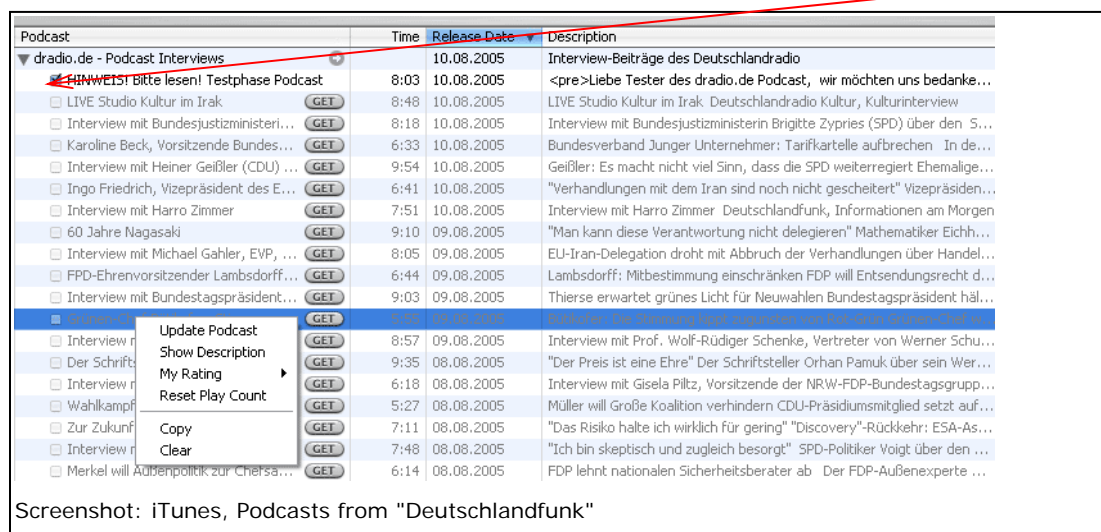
| Podcast | Time | Release Date | Description |
|---|---|---|---|
| dradio.de - Podcast Interviews | | 10.08.2005 | Interview-Beiträge des Deutschlandradio |
| HINWEIS! Bitte lesen! Testphase Podcast | 8:03 | 10.08.2005 | <pre>Liebe Tester des dradio.de Podcast, wir möchten uns bedanke… |
| LIVE Studio Kultur im Irak GET | 8:48 | 10.08.2005 | LIVE Studio Kultur im Irak Deutschlandradio Kultur, Kulturinterview |
| Interview mit Bundesjustizministeri… GET | 8:18 | 10.08.2005 | Interview mit Bundesjustizministerin Brigitte Zypries (SPD) über den S… |
| Karoline Beck, Vorsitzende Bundes… GET | 6:33 | 10.08.2005 | Bundesverband Junger Unternehmer: Tarifkartelle aufbrechen In de… |
| Interview mit Heiner Geißler (CDU) … GET | 9:54 | 10.08.2005 | Geißler: Es macht nicht viel Sinn, dass die SPD weiterregiert Ehemalige… |
| Ingo Friedrich, Vizepräsident des E… GET | 6:41 | 10.08.2005 | "Verhandlungen mit dem Iran sind noch nicht gescheitert" Vizepräsiden… |
| Interview mit Harro Zimmer GET | 7:51 | 10.08.2005 | Interview mit Harro Zimmer Deutschlandfunk, Informationen am Morgen |
| 60 Jahre Nagasaki GET | 9:10 | 09.08.2005 | "Man kann diese Verantwortung nicht delegieren" Mathematiker Eichh… |
| Interview mit Michael Gahler, EVP, … GET | 8:05 | 09.08.2005 | EU-Iran-Delegation droht mit Abbruch der Verhandlungen über Handel… |
| FPD-Ehrenvorsitzender Lambsdorff… GET | 6:44 | 09.08.2005 | Lambsdorff: Mitbestimmung einschränken FDP will Entsendungsrecht d… |
| Interview mit Bundestagspräsident… GET | 9:03 | 09.08.2005 | Thierse erwartet grünes Licht für Neuwahlen Bundestagspräsident häl… |
| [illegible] GET | 8:50 | 09.08.2005 | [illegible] |
| Interview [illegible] GET | 8:57 | 09.08.2005 | Interview mit Prof. Wolf-Rüdiger Schenke, Vertreter von Werner Schu… |
| Der Schrifts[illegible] GET | 9:35 | 08.08.2005 | "Der Preis ist eine Ehre" Der Schriftsteller Orhan Pamuk über sein Wer… |
| Interview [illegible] GET | 6:18 | 08.08.2005 | Interview mit Gisela Piltz, Vorsitzende der NRW-FDP-Bundestagsgrupp… |
| Wahlkampf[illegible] GET | 5:27 | 08.08.2005 | Müller will Große Koalition verhindern CDU-Präsidiumsmitglied setzt auf… |
| Zur Zukunf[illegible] GET | 7:11 | 08.08.2005 | "Das Risiko halte ich wirklich für gering" "Discovery"-Rückkehr: ESA-As… |
| Interview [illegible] GET | 7:48 | 08.08.2005 | "Ich bin skeptisch und zugleich besorgt" SPD-Politiker Voigt über den … |
| Merkel will Außenpolitik zur Chefsa… GET | 6:14 | 08.08.2005 | FDP lehnt nationalen Sicherheitsberater ab Der FDP-Außenexperte … |

Update Podcast
Show Description
My Rating
Reset Play Count
Copy
Clear

Screenshot: iTunes, Podcasts from "Deutschlandfunk"